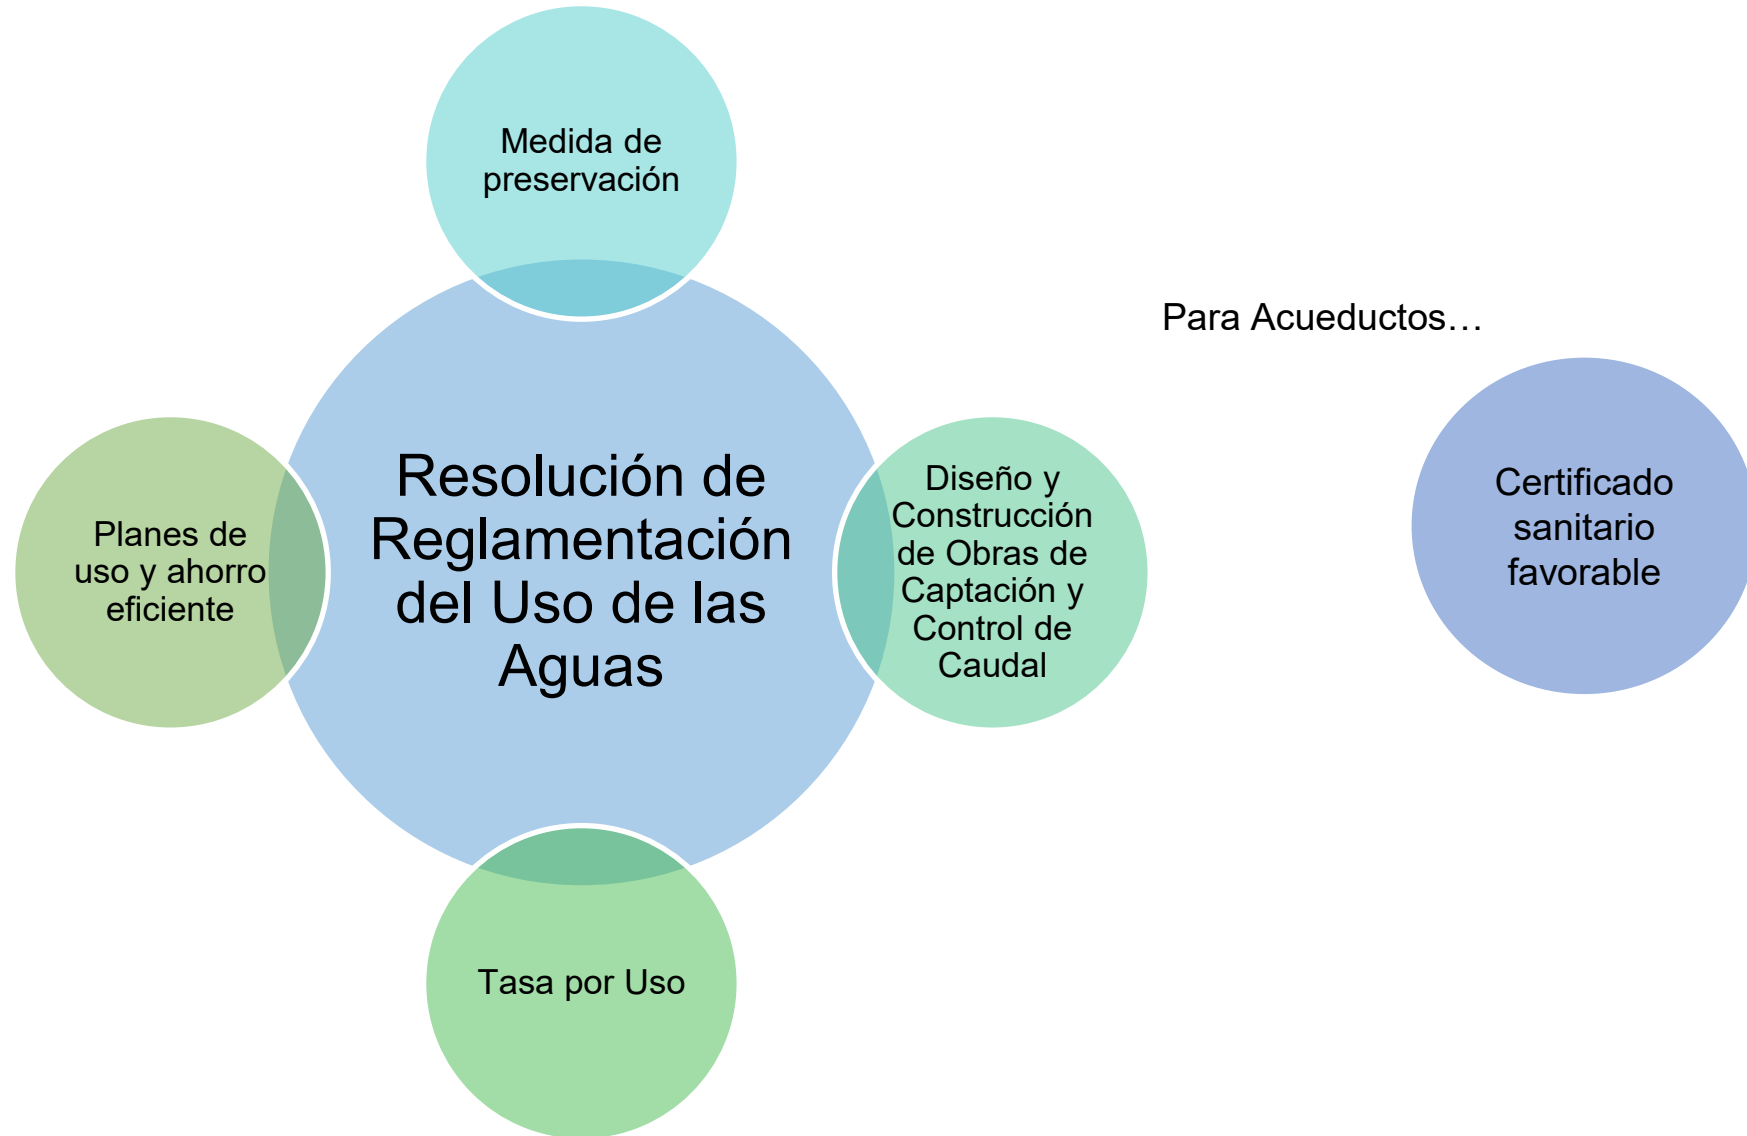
Medida de preservación

Planes de uso y ahorro eficiente

Resolución de Reglamentación del Uso de las Aguas

Diseño y Construcción de Obras de Captación y Control de Caudal

Tasa por Uso

Para Acueductos…

Certificado sanitario favorable